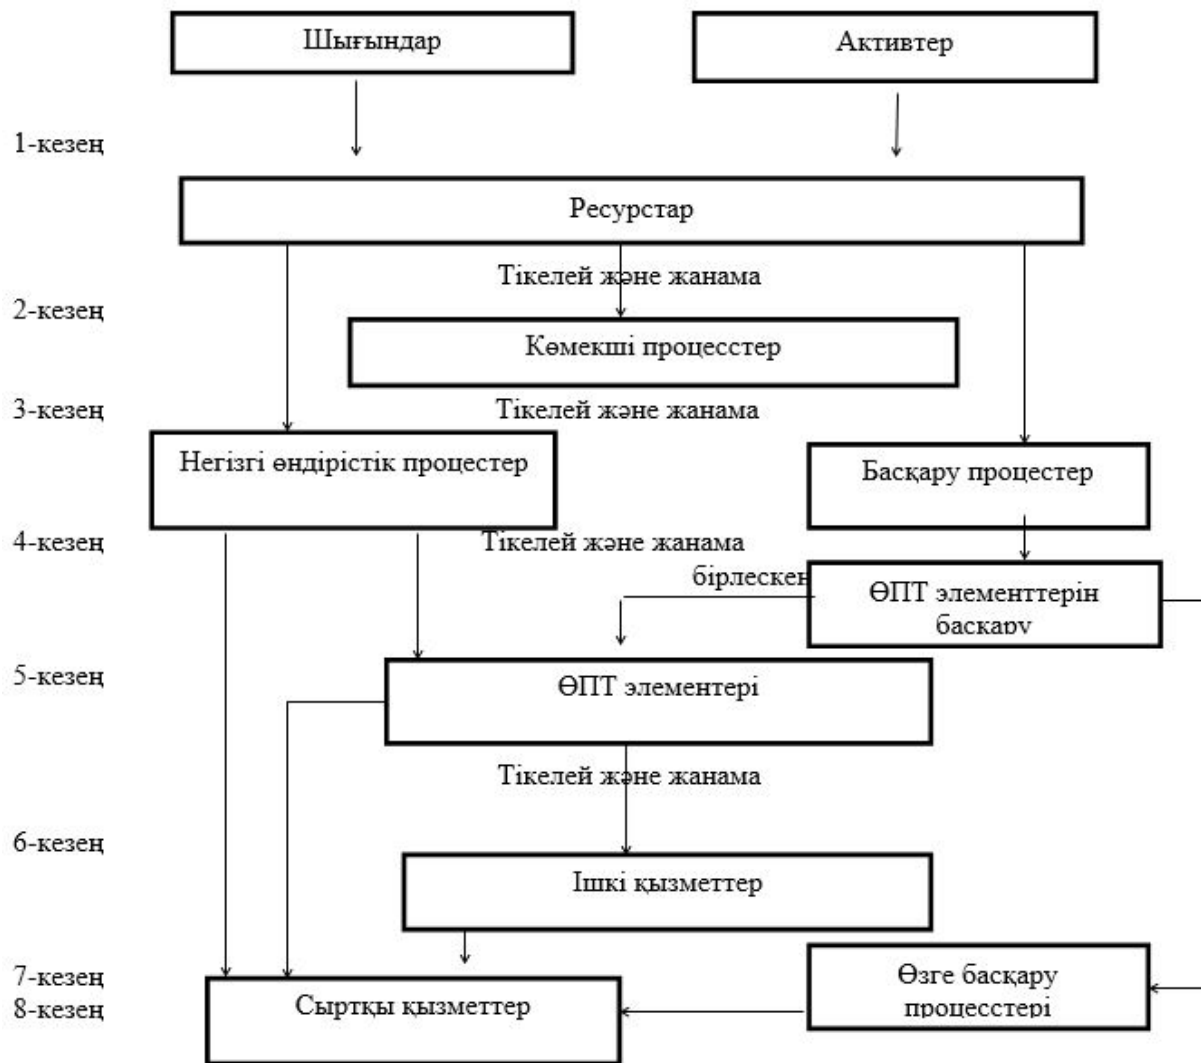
Шығындар

Активтер

1-кезең

Ресурстар

Тікелей және жанама

2-кезең

Көмекші процесстер

3-кезең

Тікелей және жанама

Негізгі өндірістік процестер

Басқару процестер

4-кезең

Тікелей және жанама

бірлескен

ӨПТ элементтерін басқару

5-кезең

ӨПТ элементері

Тікелей және жанама

6-кезең

Ішкі қызметтер

7-кезең

8-кезең

Сыртқы қызметтер

Өзге басқару процесстері